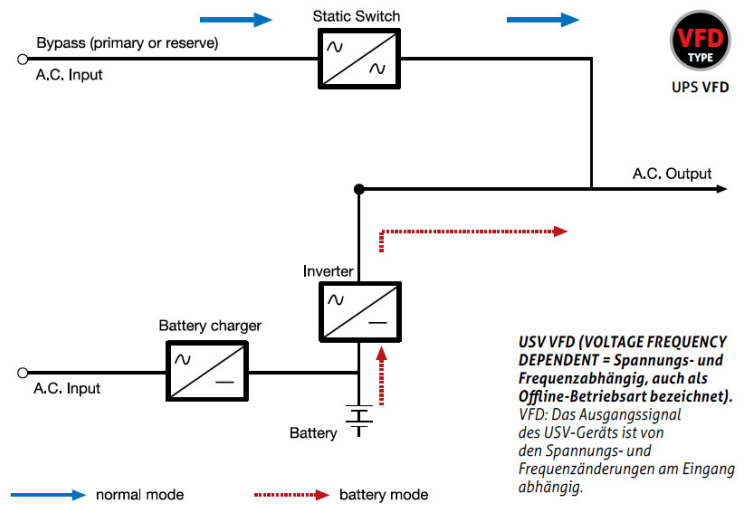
Static Switch

Bypass (primary or reserve)

A.C. Input

VFD
TYPE

UPS VFD

A.C. Output

Inverter

Battery charger

A.C. Input

Battery

USV VFD (VOLTAGE FREQUENCY DEPENDENT = Spannungs- und Frequenzabhängig, auch als Offline-Betriebsart bezeichnet).
VFD: Das Ausgangssignal des USV-Geräts ist von den Spannungs- und Frequenzänderungen am Eingang abhängig.

normal mode

battery mode